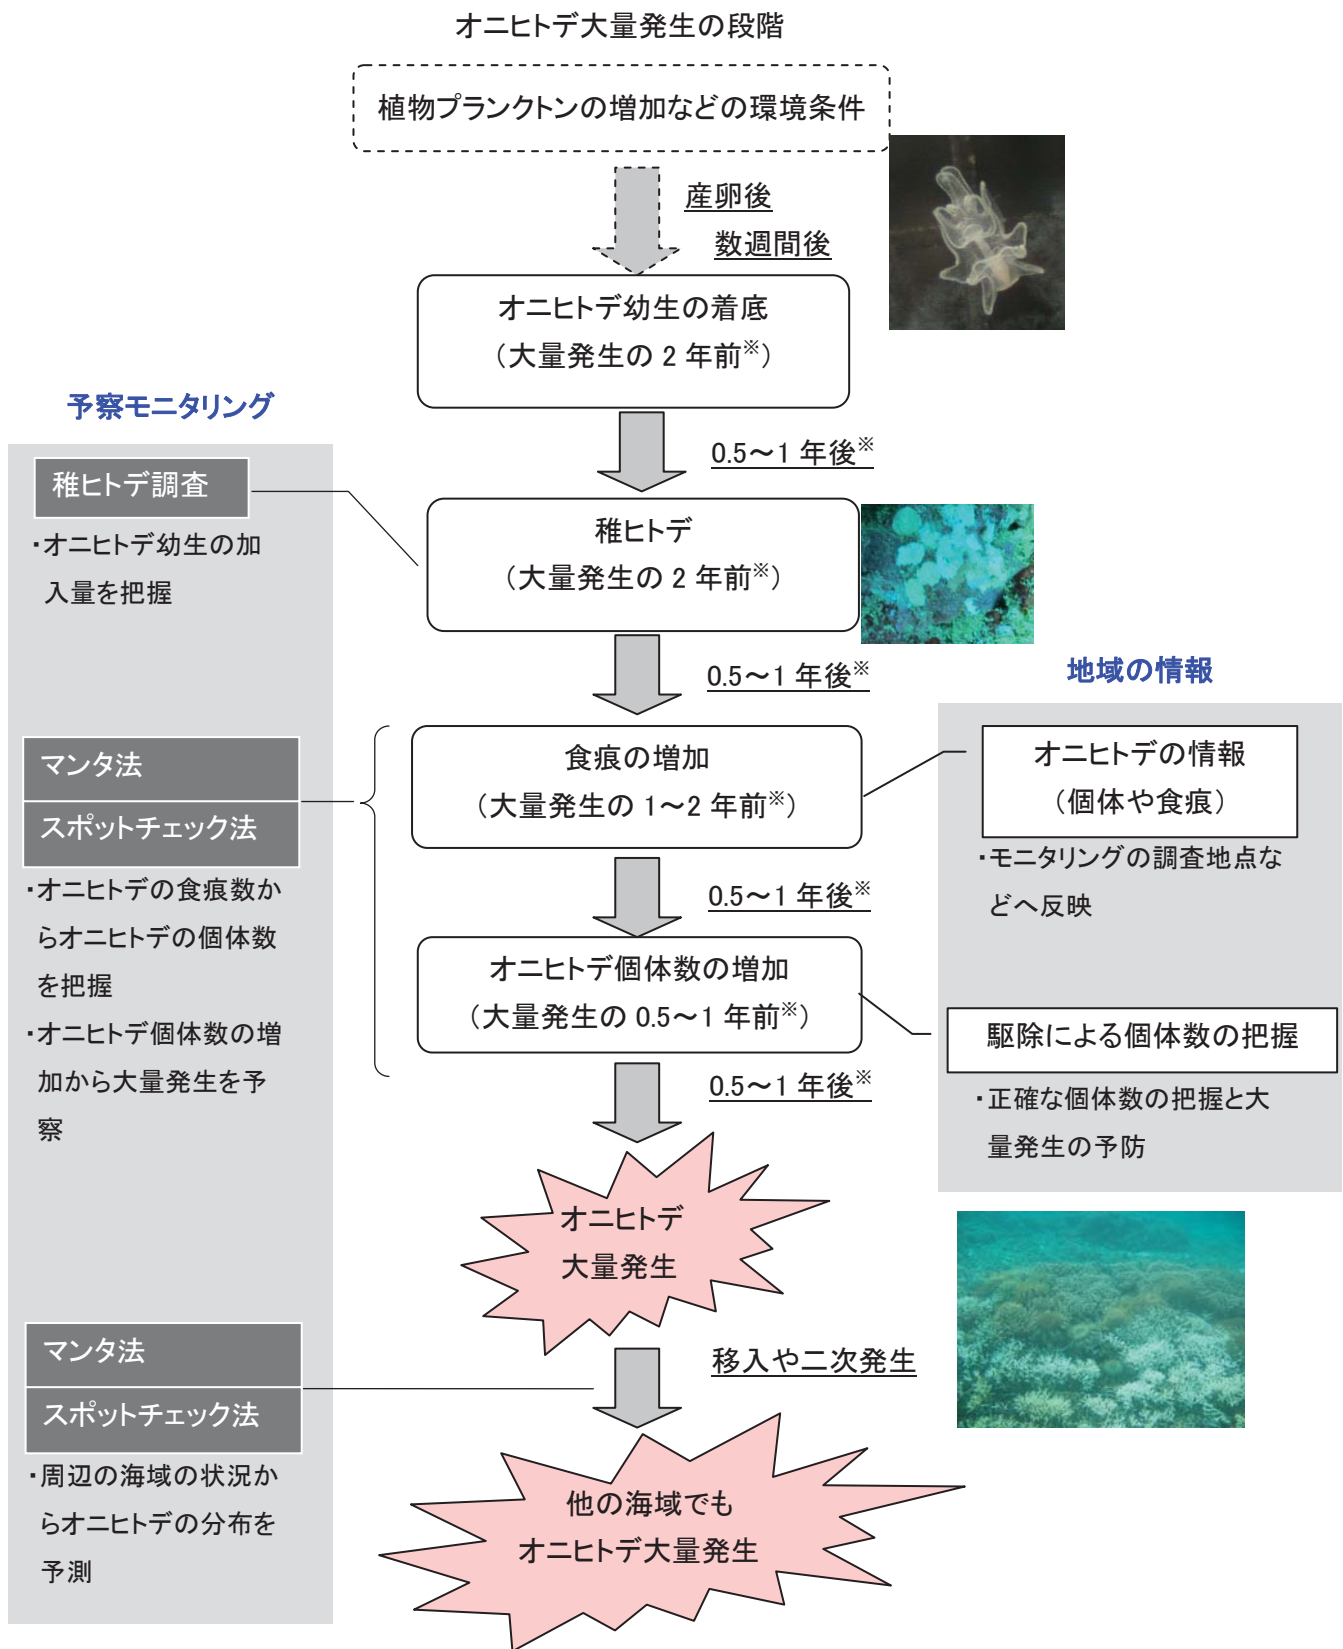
オニヒトデ大量発生の段階

植物プランクトンの増加などの環境条件

産卵後
数週間後

オニヒトデ幼生の着底
（大量発生の 2 年前※）

予察モニタリング

0.5～1 年後※

稚ヒトデ調査

・オニヒトデ幼生の加入量を把握

稚ヒトデ
（大量発生の 2 年前※）

0.5～1 年後※

地域の情報

マンタ法

スポットチェック法

食痕の増加
（大量発生の 1～2 年前※）

オニヒトデの情報
（個体や食痕）

・モニタリングの調査地点などへ反映

・オニヒトデの食痕数からオニヒトデの個体数を把握

・オニヒトデ個体数の増加から大量発生を予察

0.5～1 年後※

オニヒトデ個体数の増加
（大量発生の 0.5～1 年前※）

駆除による個体数の把握

・正確な個体数の把握と大量発生の予防

0.5～1 年後※

オニヒトデ
大量発生

マンタ法

スポットチェック法

移入や二次発生

・周辺の海域の状況からオニヒトデの分布を予測

他の海域でも
オニヒトデ大量発生